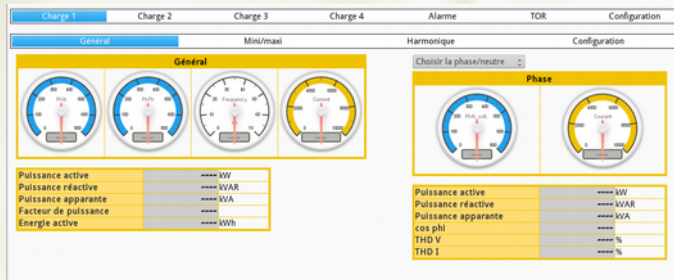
Charge 1 | Charge 2 | Charge 3 | Charge 4 | Alarme | TOR | Configuration

Général | Mini/maxi | Harmonique | Configuration

Général

Ph/N

Ph/Ph

Frequency

Current

Choisir la phase/neutre

Phase

Ph/N_volt

Courant

| | | |
|---|---|---|
| Puissance active | ---- | kW |
| Puissance réactive | ---- | kVAR |
| Puissance apparante | ---- | kVA |
| Facteur de puissance | ---- | |
| Energie active | ---- | kWh |

| | | |
|---|---|---|
| Puissance active | ---- | kW |
| Puissance réactive | ---- | kVAR |
| Puissance apparante | ---- | kVA |
| cos phi | ---- | |
| THD V | ---- | % |
| THD I | ---- | % |